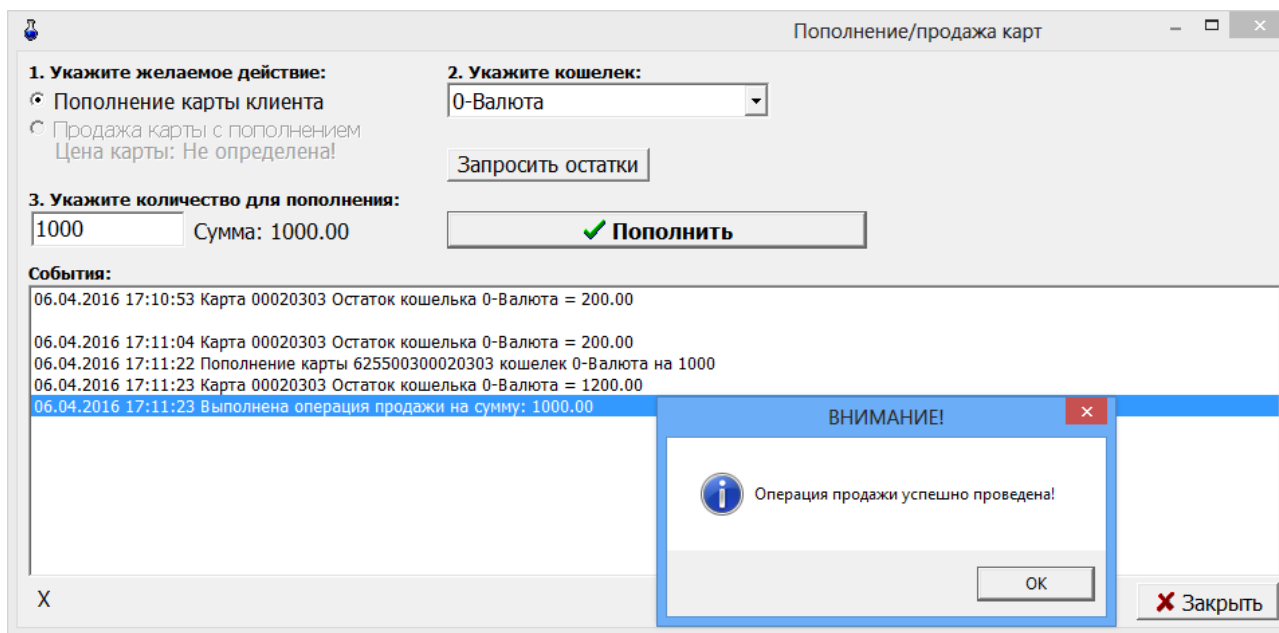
Пополнение/продажа карт

1. Укажите желаемое действие:
Пополнение карты клиента
Продажа карты с пополнением
Цена карты: Не определена!

2. Укажите кошелек:
0-Валюта

Запросить остатки

3. Укажите количество для пополнения:
1000
Сумма: 1000.00

Пополнить

События:
06.04.2016 17:10:53 Карта 00020303 Остаток кошелька 0-Валюта = 200.00

06.04.2016 17:11:04 Карта 00020303 Остаток кошелька 0-Валюта = 200.00
06.04.2016 17:11:22 Пополнение карты 625500300020303 кошелек 0-Валюта на 1000
06.04.2016 17:11:23 Карта 00020303 Остаток кошелька 0-Валюта = 1200.00
06.04.2016 17:11:23 Выполнена операция продажи на сумму: 1000.00

ВНИМАНИЕ!
Операция продажи успешно проведена!
OK

X
Закрыть